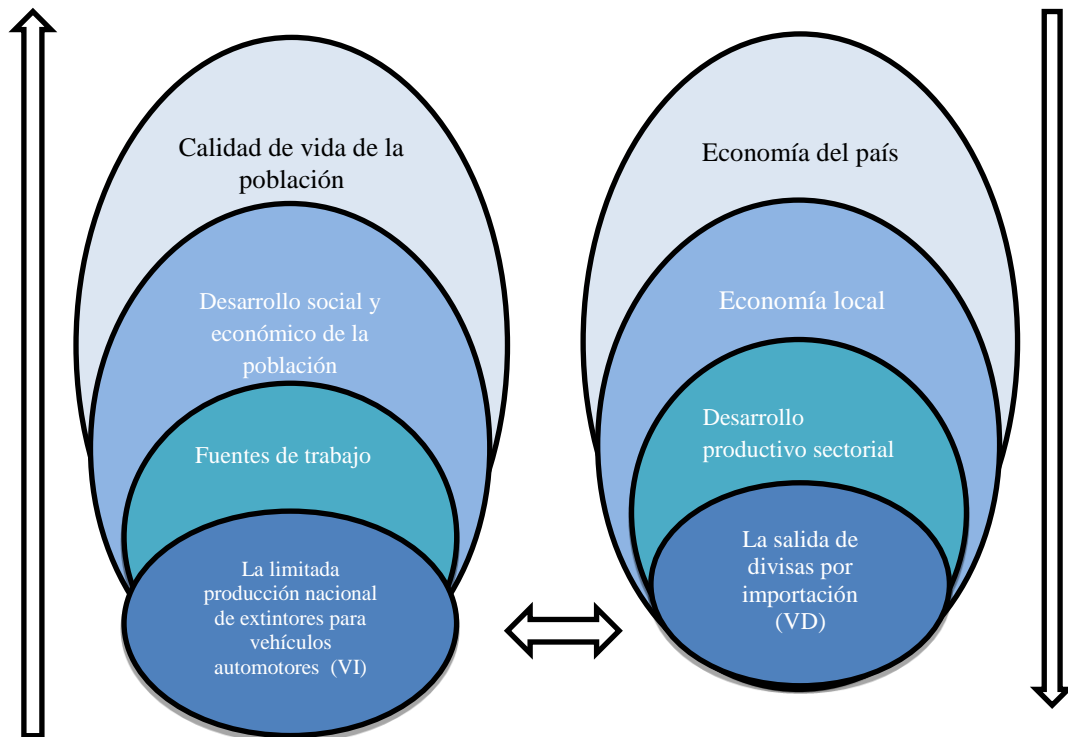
Calidad de vida de la población

Desarrollo social y económico de la población

Fuentes de trabajo

La limitada producción nacional de extintores para vehículos automotores (VI)

Economía del país

Economía local

Desarrollo productivo sectorial

La salida de divisas por importación (VD)